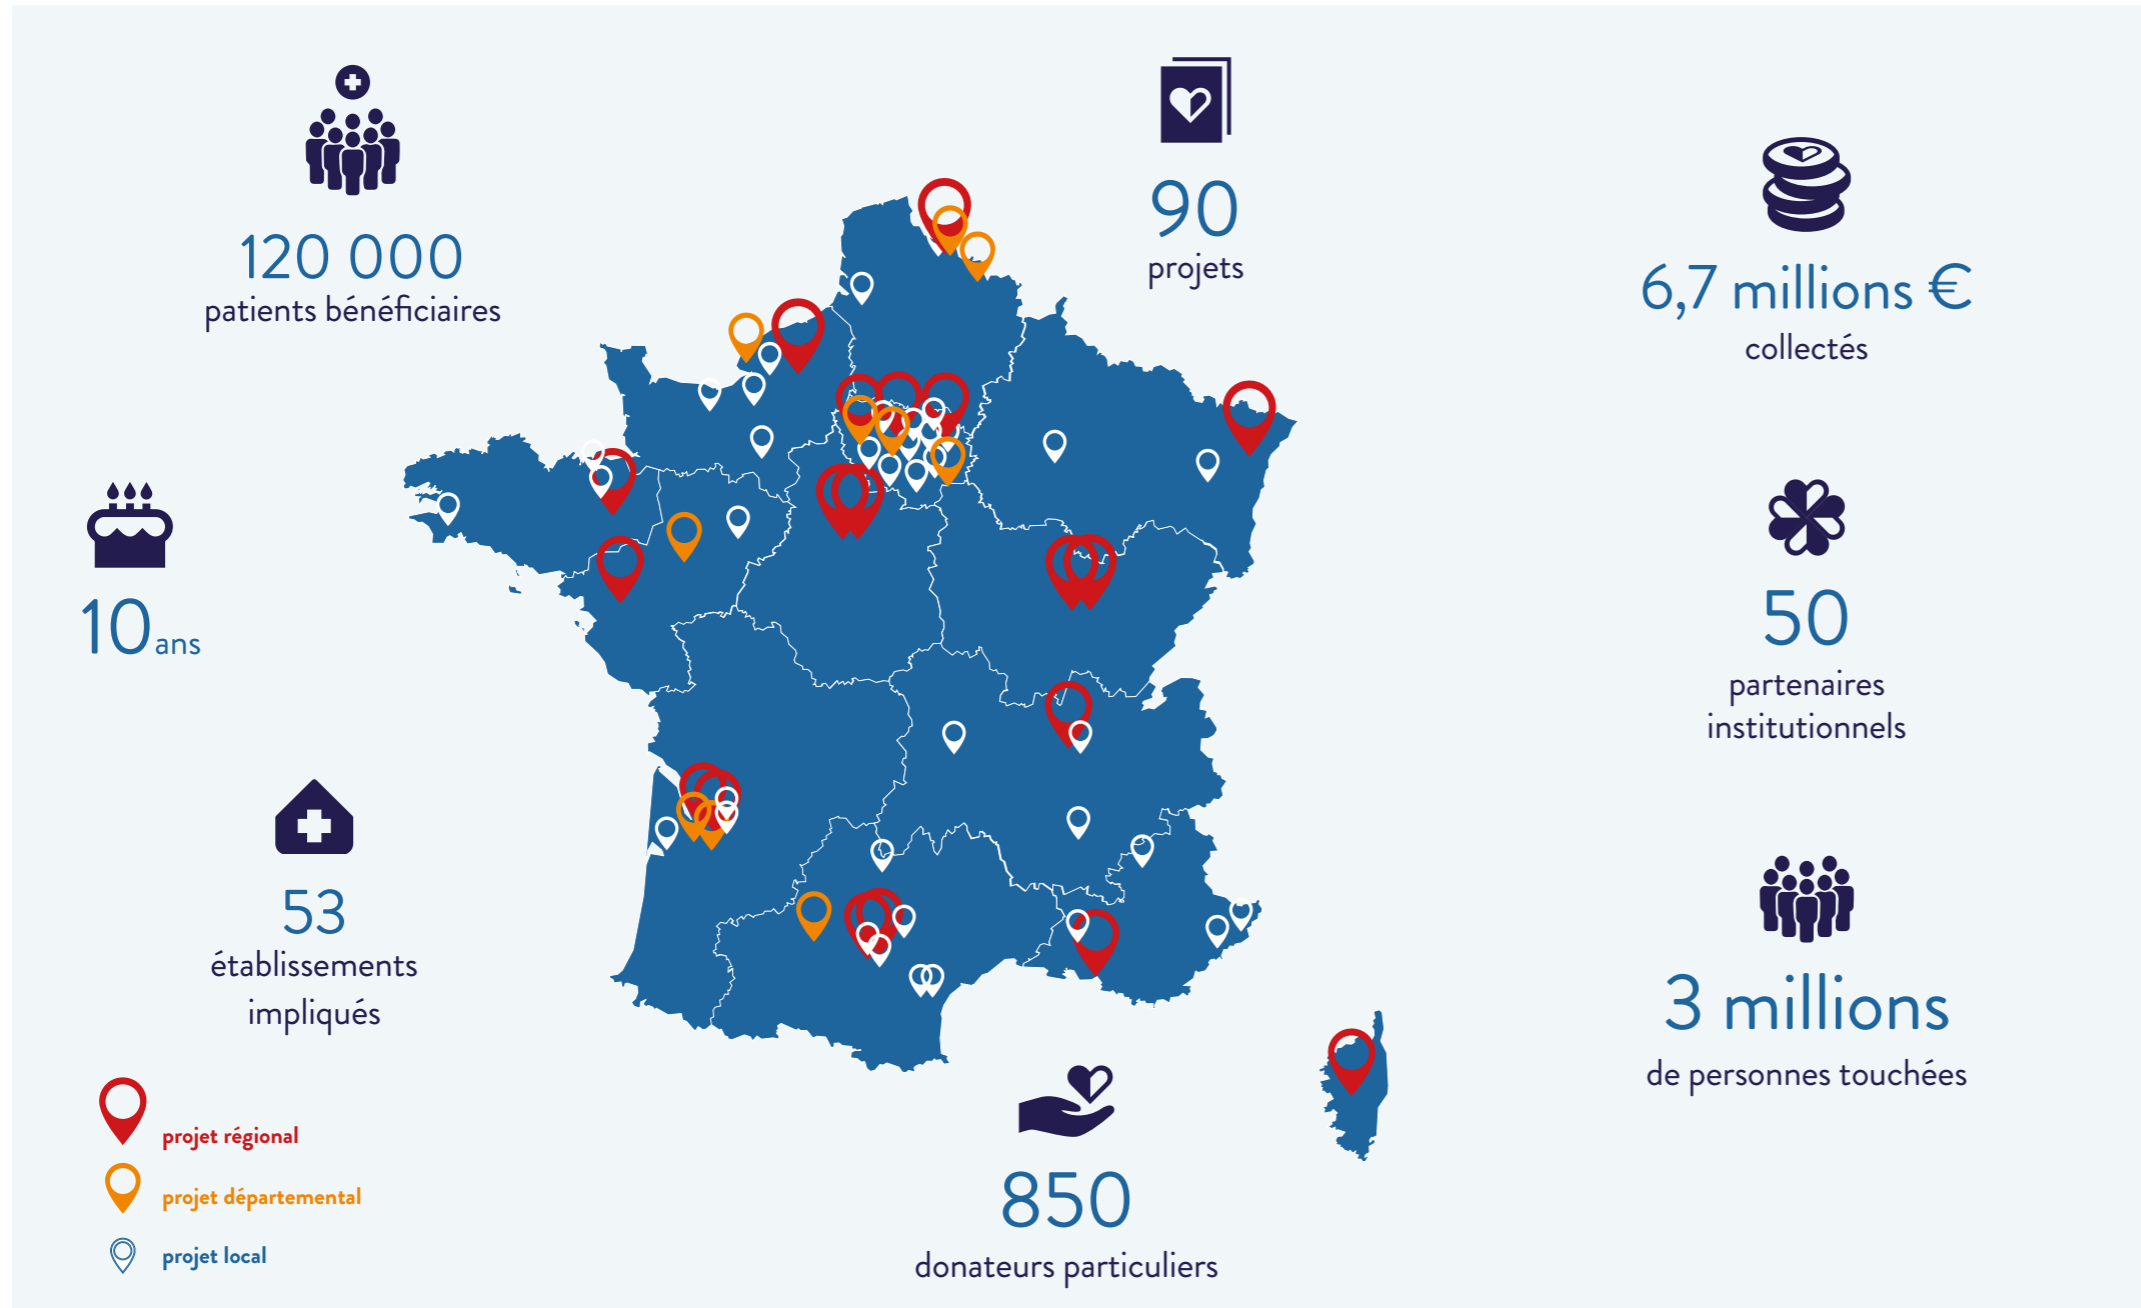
120 000
patients bénéficiaires

90
projets

6,7 millions €
collectés

10ans

50
partenaires institutionnels

53
établissements impliqués

3 millions
de personnes touchées

projet régional
projet départemental
projet local

850
donateurs particuliers